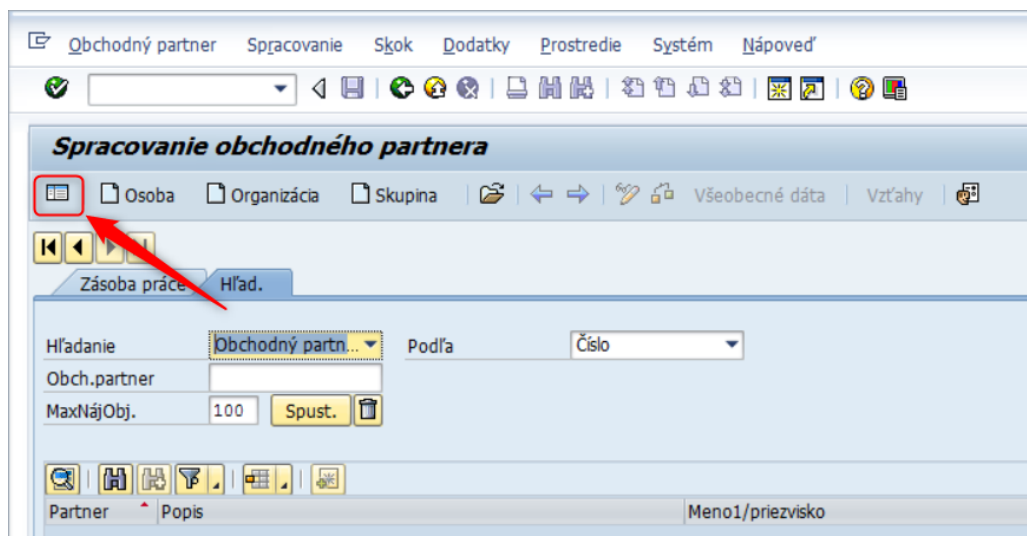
Obchodný partner Spracovanie Skok Dodatky Prostredie Systém Nápoveď

Spracovanie obchodného partnera

Osoba Organizácia Skupina Všeobecné dáta Vzťahy

Zásoba práce Hľad.

Hľadanie Obchodný partn... Podľa Číslo

Obch.partner

MaxNájObj. 100 Spust.

| Partner | Popis | Meno1/priezvisko |
|---|---|---|